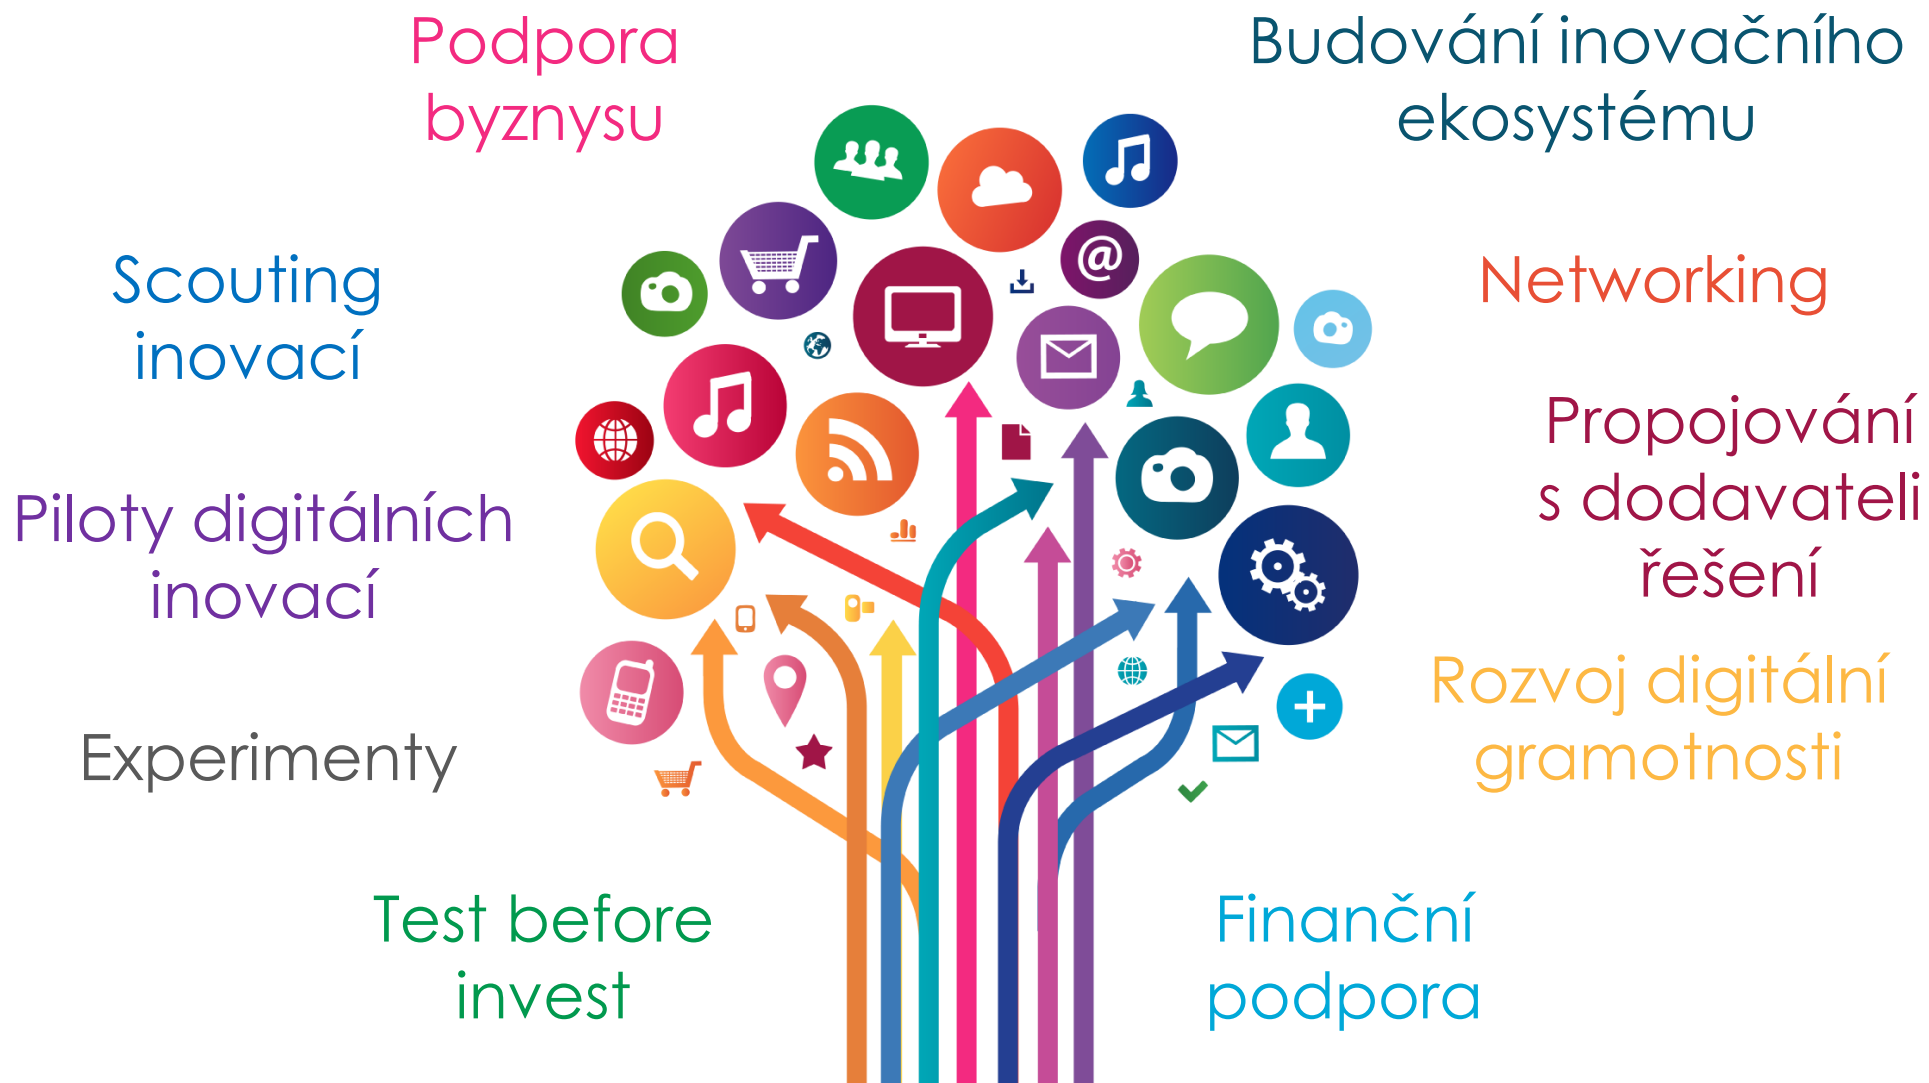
Podpora byznysu

Budování inovačního ekosystému

Scouting inovací

Networking

Propojování s dodavateli řešení

Piloty digitálních inovací

Rozvoj digitální gramotnosti

Experimenty

Test before invest

Finanční podpora